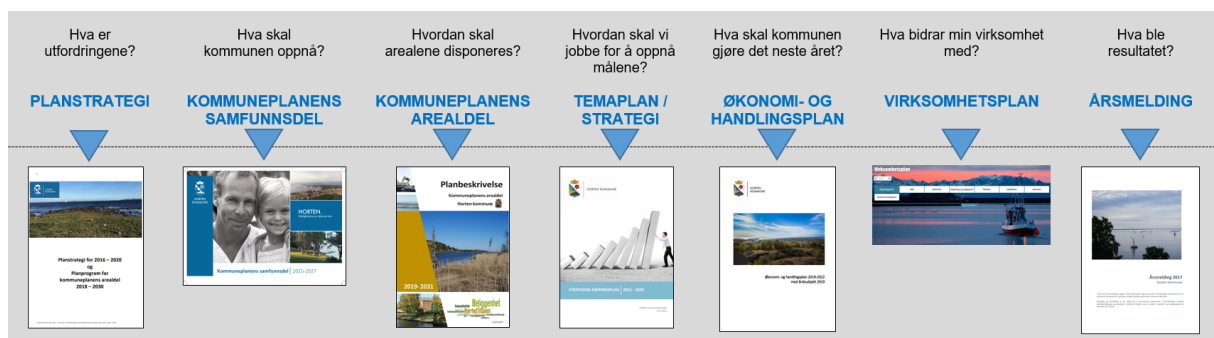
Hva er utfordringene?

PLANSTRATEGI

Planstrategi for 2016 – 2020 og Planprogram for kommuneplanens arealdel 2018 – 2030

Hva skal kommunen oppnå?

KOMMUNEPLANENS SAMFUNNSDEL

HORTEN KOMMUNE

HORTEN

Kommuneplanens samfunnsdel 2015-2027

Hvordan skal arealene disponeres?

KOMMUNEPLANENS AREALDEL

Planbeskrivelse

Kommuneplanens arealdel

Horten kommune

2019-2031

Hvordan skal vi jobbe for å oppnå målene?

TEMAPLAN / STRATEGI

HORTEN KOMMUNE

STRATEGISK NÆRINGSPLAN 2015 - 2025

Hva skal kommunen gjøre det neste året?

ØKONOMI- OG HANDLINGSPLAN

HORTEN KOMMUNE

Økonomi- og handlingsplan 2019-2022 med årsbudsjett 2019

Hva bidrar min virksomhet med?

VIRKSOMHETSPLAN

Virksomhetsplan

Hva ble resultatet?

ÅRSMELDING

Årsmelding 2017
Horten kommune